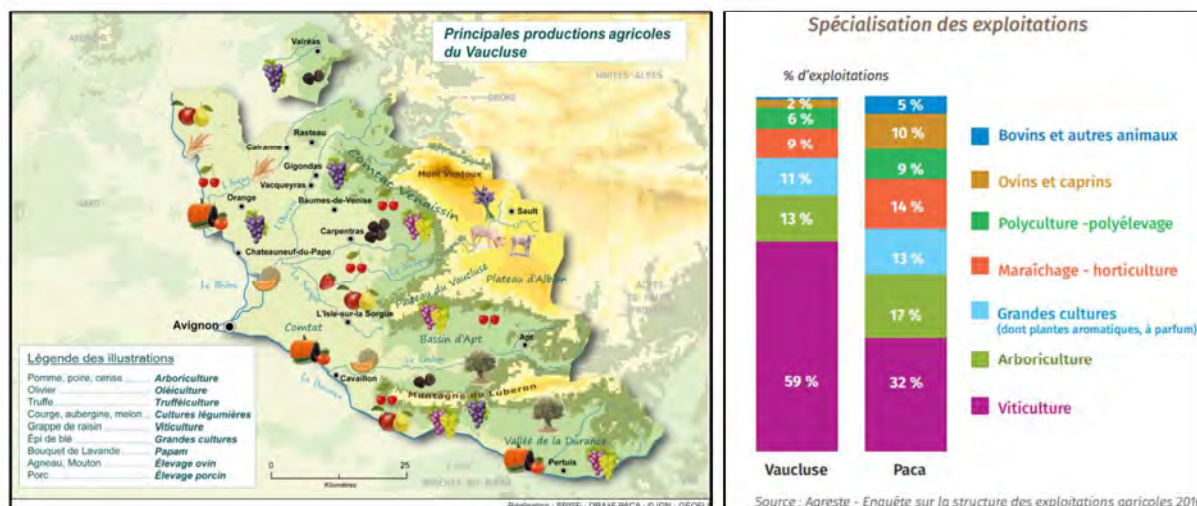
Principales productions agricoles du Vaucluse

Valréas

Rasteau
Cairanne
Gigondas
Vacqueyras
Orange
Baumes-de-Venise
Mont Ventoux
Sault
Comtat Venaissin
Carpentras
Chateauneuf-du-Pape
Le Rhône
Plateau du Vaucluse
Plateau d'Albion
L'Isle-sur-la Sorgue
Avignon
Comtat
Bassin d'Apt
Apt
Cavaillon
Montagne du Luberon
Vallée de la Durance
Pertuis
DRÔME
HAUTES-ALPES
GARD

Légende des illustrations
Pomme, poire, cerise ........ Arboriculture
Olivier ........ Oléiculture
Truffe ........ Trufféiculture
Courge, aubergine, melon ... Cultures légumières
Grappe de raisin ........ Viticulture
Épi de blé ........ Grandes cultures
Bouquet de Lavande ........ Papam
Agneau, Mouton ........ Élevage ovin
Porc ........ Élevage porcin

0 25
Kilomètres

Réalisation : SRISE - DRAAF PACA - © IGN - GEOFLA

Spécialisation des exploitations

% d'exploitations

| | Vaucluse | Paca |
|---|---|---|
| Bovins et autres animaux | | 5 % |
| Ovins et caprins | 2 % | 10 % |
| Polyculture -polyélevage | 6 % | 9 % |
| Maraîchage - horticulture | 9 % | 14 % |
| Grandes cultures (dont plantes aromatiques, à parfum) | 11 % | 13 % |
| Arboriculture | 13 % | 17 % |
| Viticulture | 59 % | 32 % |

Source : Agreste - Enquête sur la structure des exploitations agricoles 2016